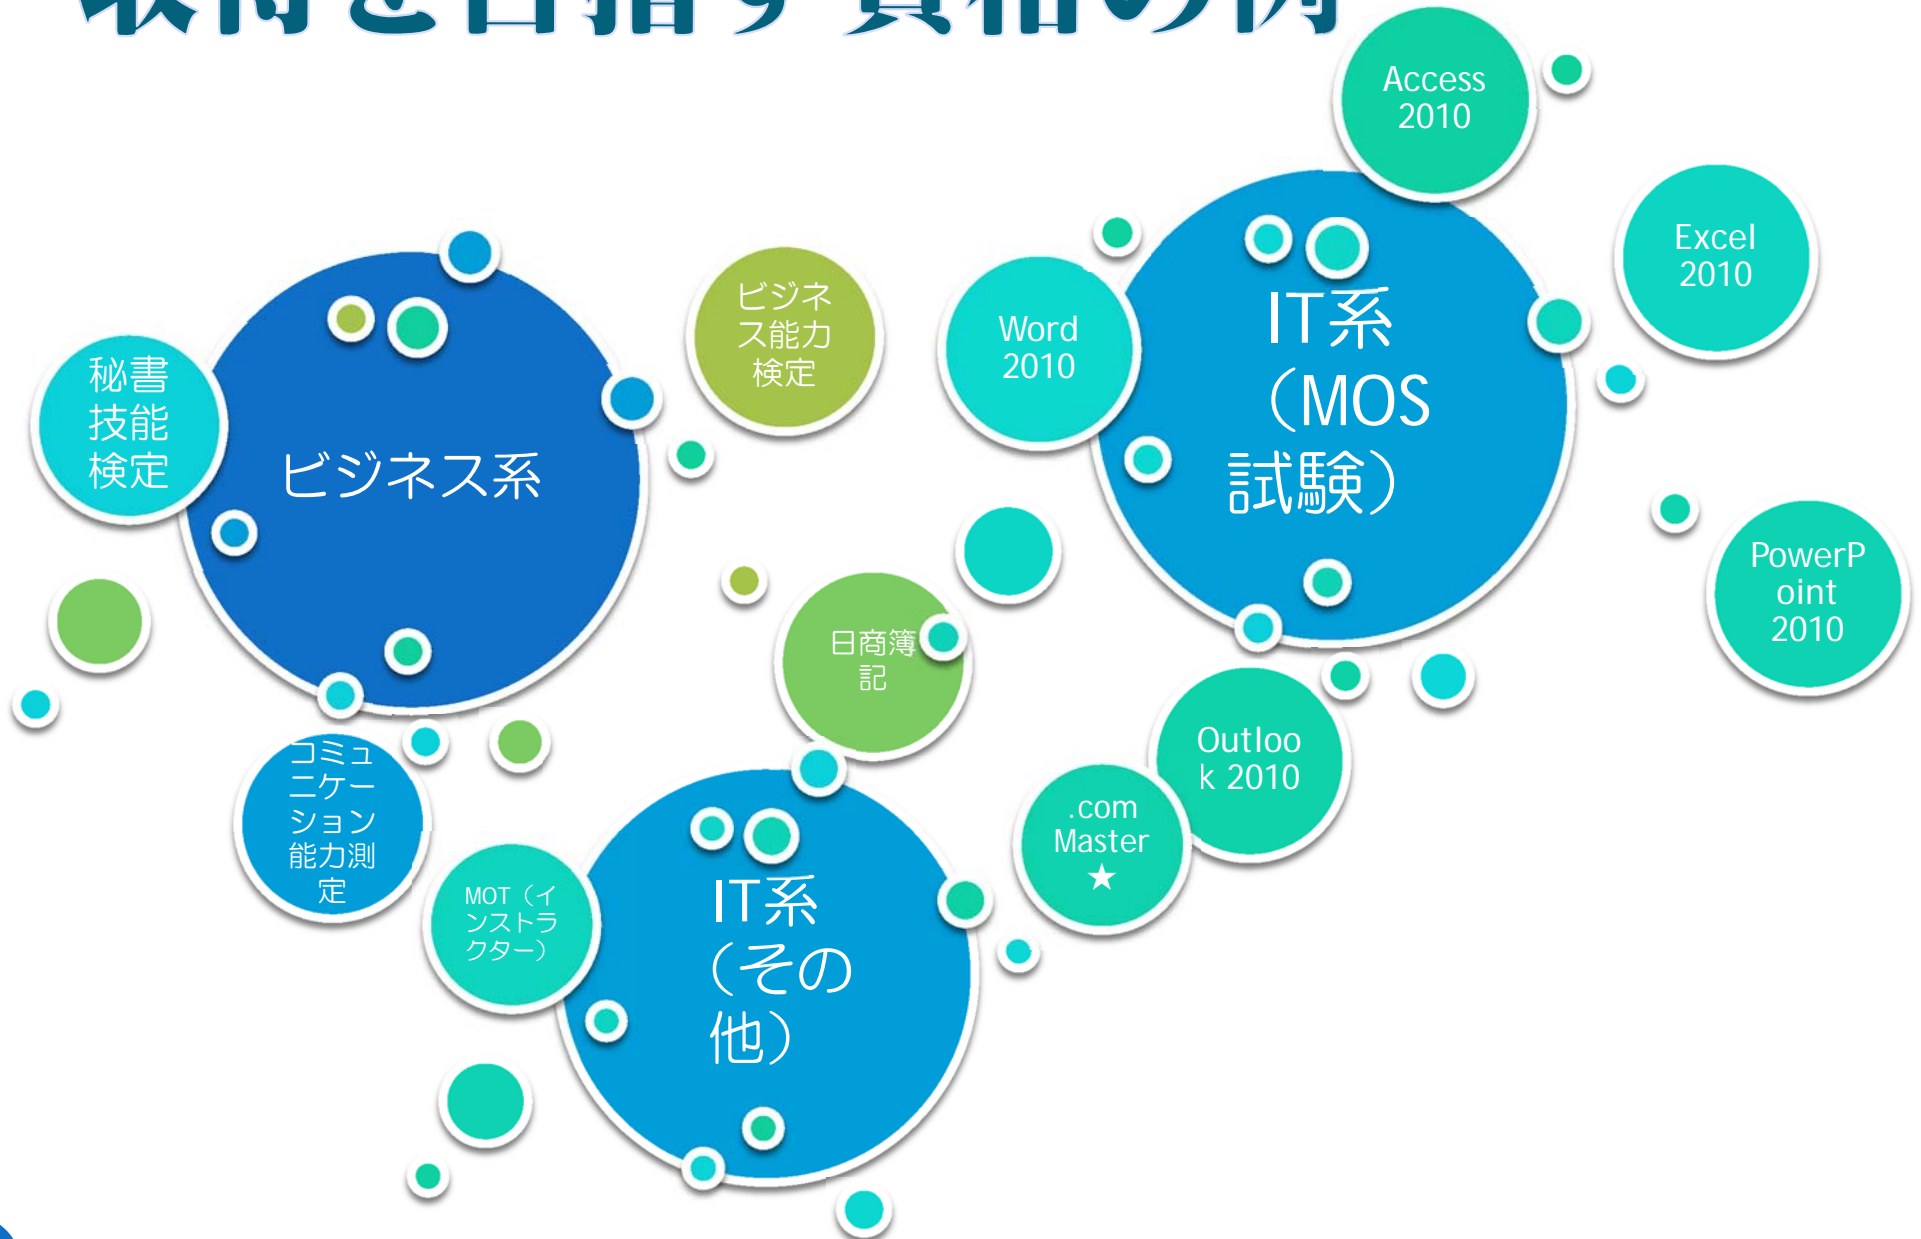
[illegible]

Access 2010

Excel 2010

Word 2010

IT系（MOS試験）

PowerPoint 2010

秘書技能検定

ビジネス系

ビジネス能力検定

日商簿記

Outlook 2010

.com Master ★

コミュニケーション能力測定

MOT（インストラクター）

IT系（その他）